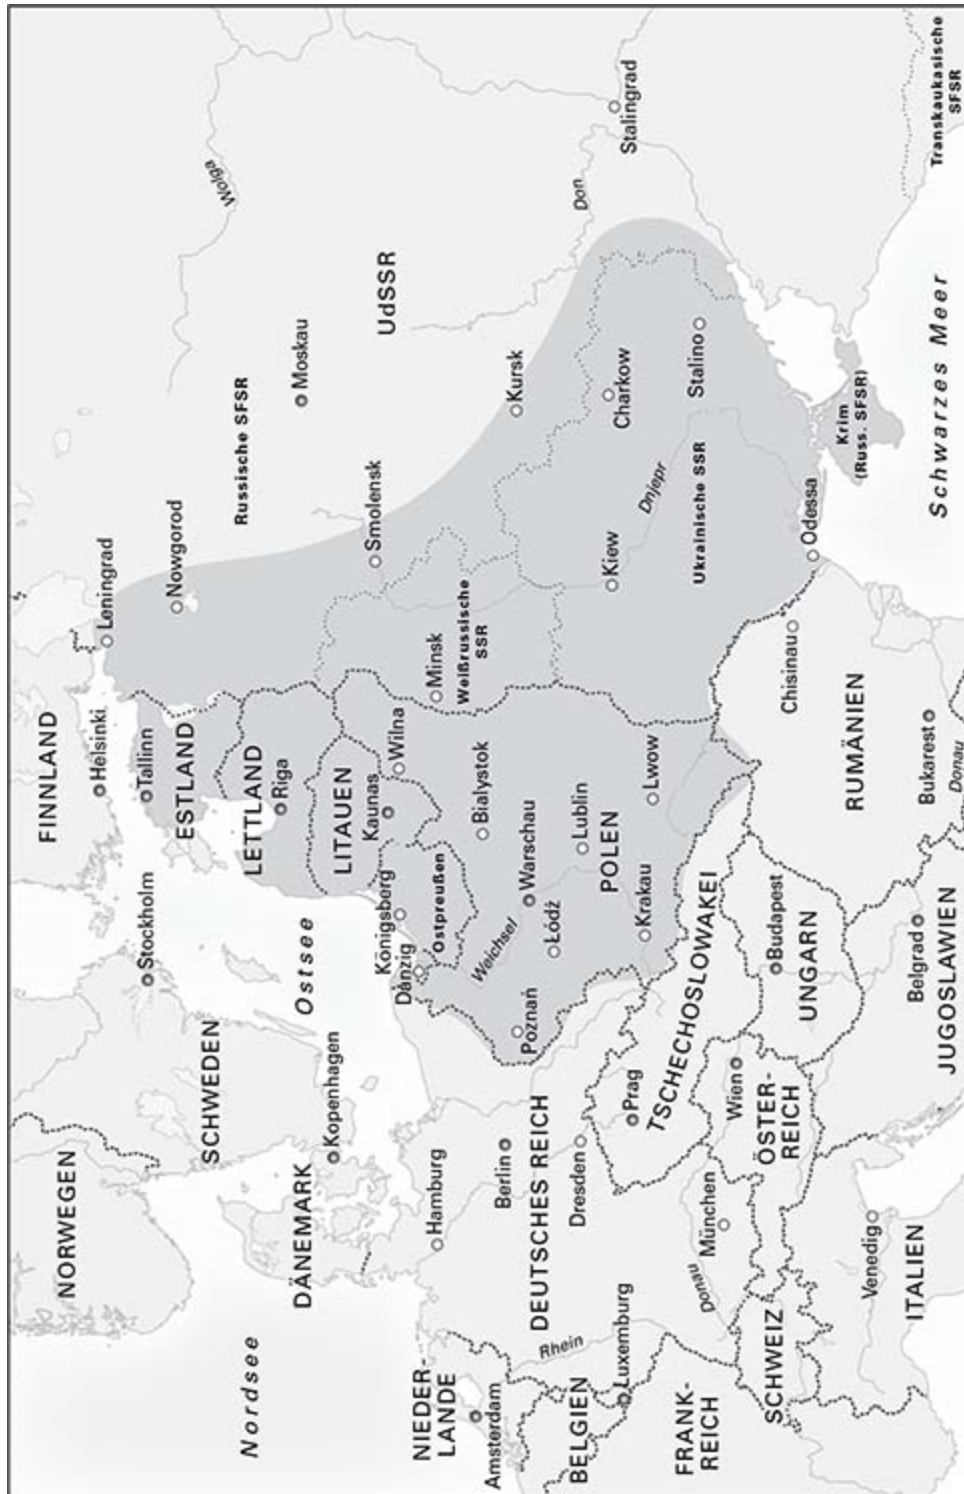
FINNLAND
Helsinki
Leningrad
Nowgorod
Russische SFSR
Moskau
UdSSR
Wolga
Stalingrad
Transkaukasische SFSR
Don
Kursk
Charkow
Stalino
Smolensk
Dnjepr
Ukrainische SSR
Krim (Russ. SFSR)
Schwarzes Meer
Odessa
Kiew
Minsk
Weißrussische SSR
Chisinau
RUMÄNIEN
Bukarest
Donau
Tallinn
ESTLAND
LETTLAND
Riga
LITAUEN
Kaunas
Wilna
Bialystok
Warschau
Lublin
Lwow
POLEN
Krakau
Łódź
Weichsel
Ostpreußen
Königsberg
Danzig
Poznań
Stockholm
SCHWEDEN
Ostsee
NORWEGEN
DÄNEMARK
Kopenhagen
Hamburg
Berlin
DEUTSCHES REICH
Dresden
Prag
TSCHECHOSLOWAKEI
Budapest
UNGARN
Belgrad
JUGOSLAWIEN
Wien
ÖSTER-REICH
München
Donau
Venedig
ITALIEN
SCHWEIZ
Rhein
Luxemburg
Nordsee
NIEDER-LANDE
Amsterdam
BELGIEN
FRANK-REICH